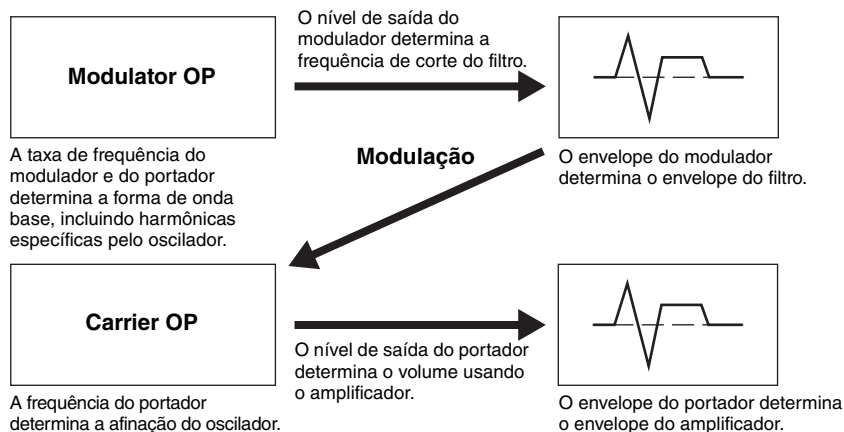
Modulator OP

O nível de saída do modulador determina a frequência de corte do filtro.

A taxa de frequência do modulador e do portador determina a forma de onda base, incluindo harmônicas específicas pelo oscilador.

Modulação

O envelope do modulador determina o envelope do filtro.

Carrier OP

O nível de saída do portador determina o volume usando o amplificador.

A frequência do portador determina a afinação do oscilador.

O envelope do portador determina o envelope do amplificador.